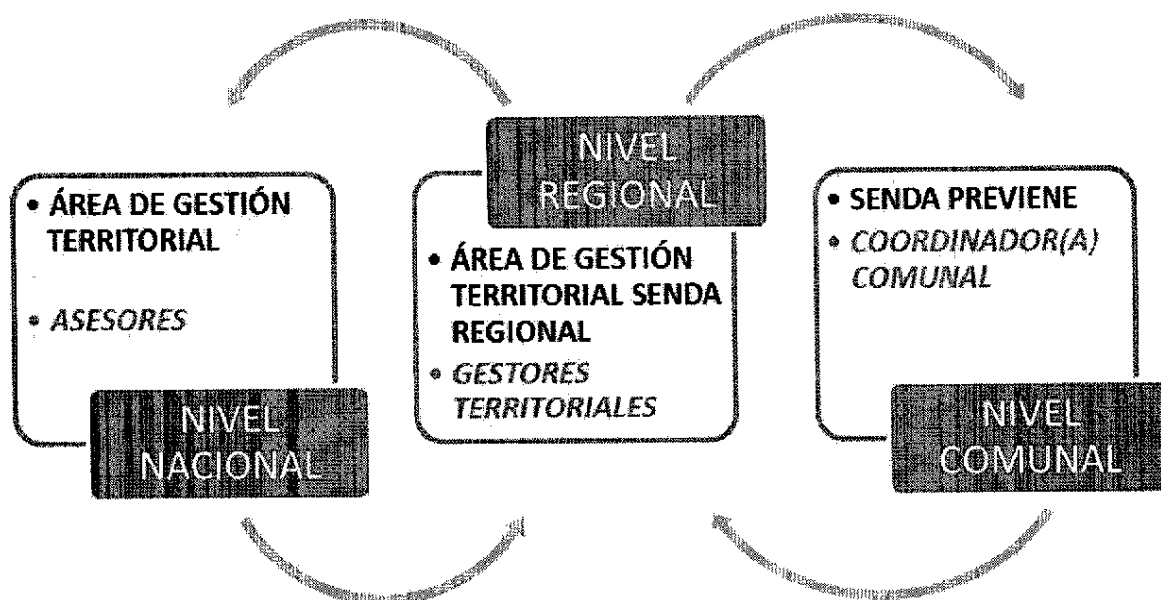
• ÁREA DE GESTIÓN TERRITORIAL

• ASESORES

NIVEL NACIONAL

NIVEL REGIONAL

• ÁREA DE GESTIÓN TERRITORIAL SENDA REGIONAL

• GESTORES TERRITORIALES

• SENDA PREVIENE

• COORDINADOR(A) COMUNAL

NIVEL COMUNAL